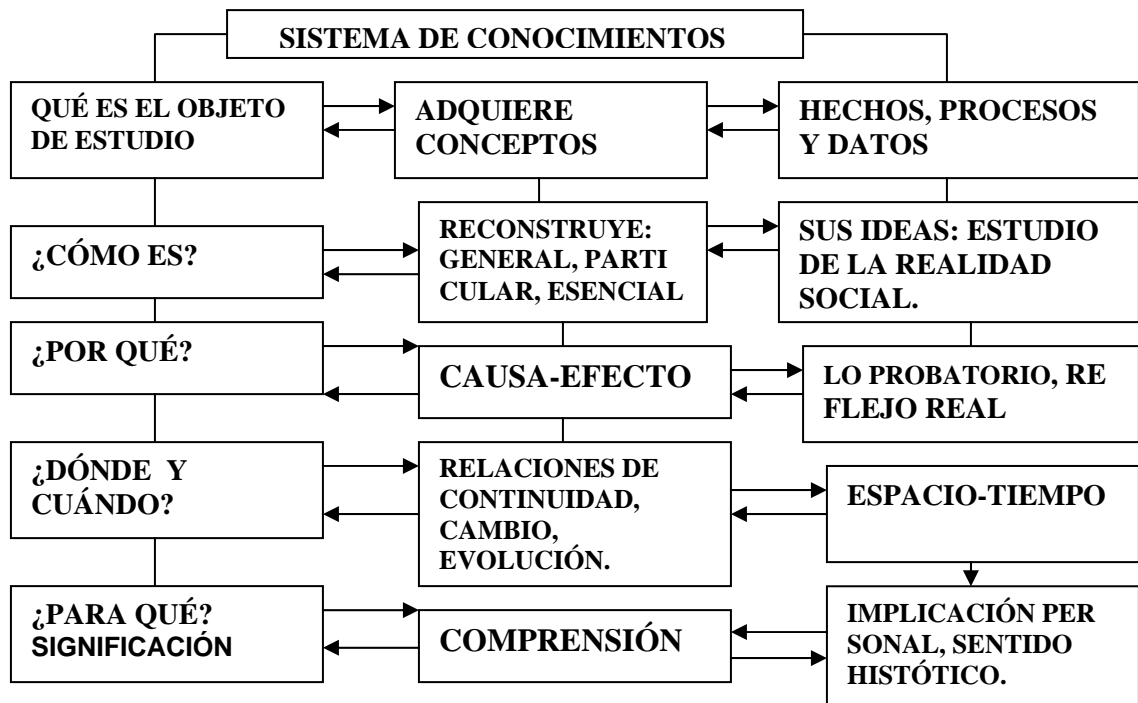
SISTEMA DE CONOCIMIENTOS

QUÉ ES EL OBJETO DE ESTUDIO

ADQUIERE CONCEPTOS

HECHOS, PROCESOS Y DATOS

¿CÓMO ES?

RECONSTRUYE: GENERAL, PARTI CULAR, ESENCIAL

SUS IDEAS: ESTUDIO DE LA REALIDAD SOCIAL.

¿POR QUÉ?

CAUSA-EFECTO

LO PROBATORIO, RE FLEJO REAL

¿DÓNDE Y CUÁNDO?

RELACIONES DE CONTINUIDAD, CAMBIO, EVOLUCIÓN.

ESPACIO-TIEMPO

¿PARA QUÉ? SIGNIFICACIÓN

COMPRENSIÓN

IMPLICACIÓN PER SONAL, SENTIDO HISTÓTICO.